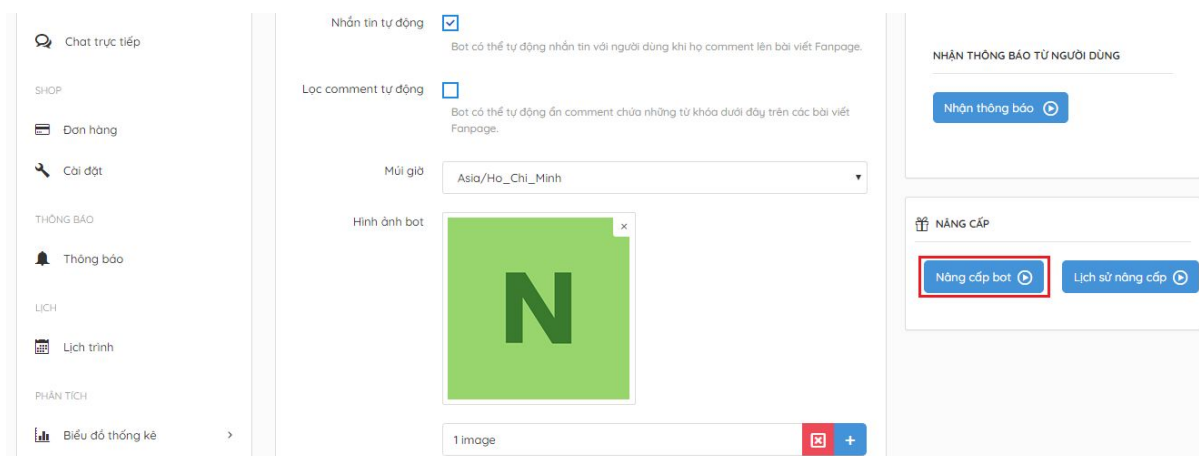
Chat trực tiếp

SHOP

Đơn hàng

Cài đặt

THÔNG BÁO

Thông báo

LỊCH

Lịch trình

PHÂN TÍCH

Biểu đồ thống kê

Nhắn tin tự động

Bot có thể tự động nhắn tin với người dùng khi họ comment lên bài viết Fanpage.

Lọc comment tự động

Bot có thể tự động ẩn comment chứa những từ khóa dưới đây trên các bài viết Fanpage.

Múi giờ

Asia/Ho_Chi_Minh

Hình ảnh bot

N

1 image

NHẬN THÔNG BÁO TỪ NGƯỜI DÙNG

Nhận thông báo

NÂNG CẤP

Nâng cấp bot

Lịch sử nâng cấp